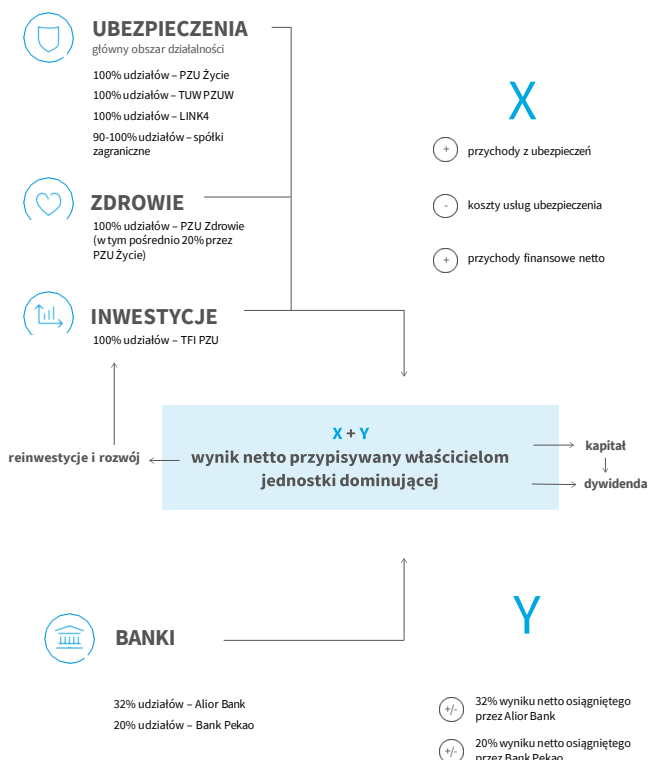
UBEZPIECZENIA
główny obszar działalności

100% udziałów – PZU Życie
100% udziałów – TUW PZUW
100% udziałów – LINK4
90-100% udziałów – spółki zagraniczne

X

+ przychody z ubezpieczeń

- koszty usług ubezpieczenia

+ przychody finansowe netto

ZDROWIE

100% udziałów – PZU Zdrowie (w tym pośrednio 20% przez PZU Życie)

INWESTYCJE

100% udziałów – TFI PZU

reinwestycje i rozwój

X + Y
wynik netto przypisywany właścicielom jednostki dominującej

kapitał

dywidenda

BANKI

Y

32% udziałów – Alior Bank
20% udziałów – Bank Pekao

+/- 32% wyniku netto osiągniętego przez Alior Bank

+/- 20% wyniku netto osiągniętego przez Bank Pekao